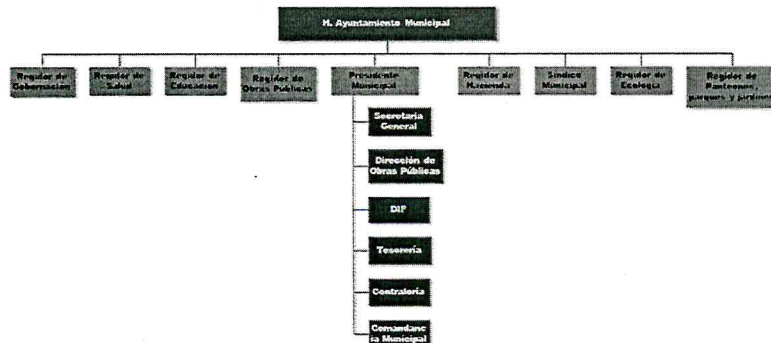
H. Ayuntamiento Municipal

Regidor de Gobernación

Regidor de Salud

Regidor de Educación

Regidor de Obras Públicas

Presidente Municipal

Secretaria General

Dirección de Obras Públicas

DIF

Tesorería

Contraloría

Comandancia Municipal

Regidor de Hacienda

Síndico Municipal

Regidor de Ecología

Regidor de Panteones, parques y jardines